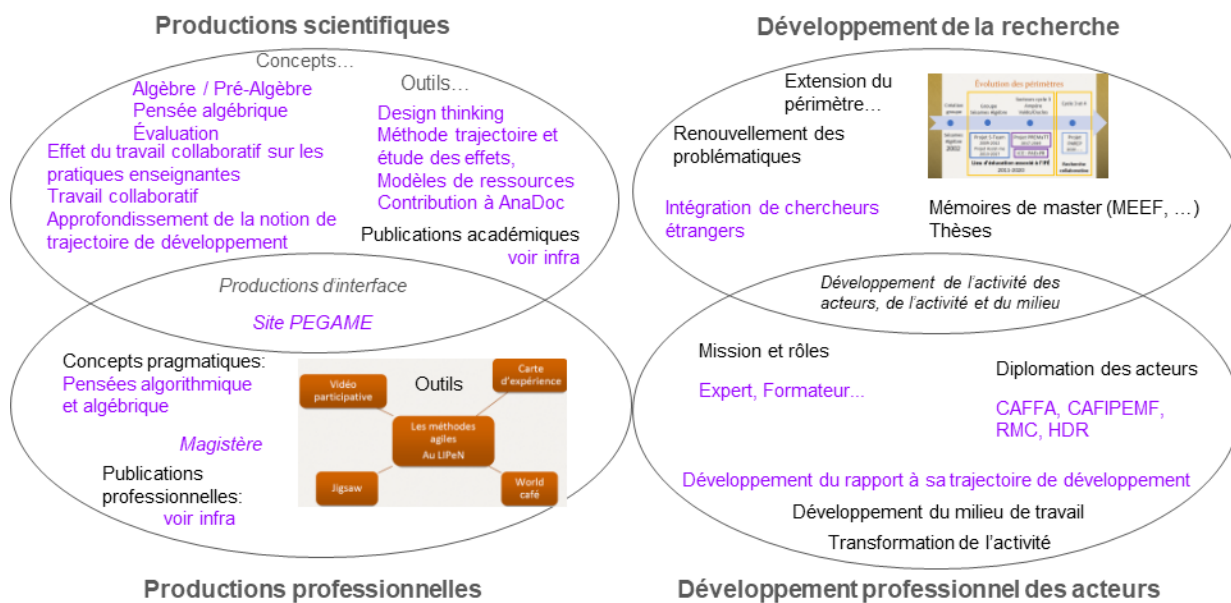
Productions scientifiques

Concepts…

Algèbre / Pré-Algèbre
Pensée algébrique
Évaluation
Effet du travail collaboratif sur les pratiques enseignantes
Travail collaboratif
Approfondissement de la notion de trajectoire de développement

Outils…

Design thinking
Méthode trajectoire et étude des effets,
Modèles de ressources
Contribution à AnaDoc

Publications académiques
voir infra

Productions d'interface

Site PEGAME

Concepts pragmatiques:
Pensées algorithmique et algébrique

Magistère

Publications professionnelles:
voir infra

Outils

Vidéo participative
Carte d'expérience
Les méthodes agiles
Au LIPeN
Jigsaw
World café

Productions professionnelles

Développement de la recherche

Extension du périmètre…

Renouvellement des problématiques

Évolution des périmètres

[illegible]

Intégration de chercheurs étrangers

Mémoires de master (MEEF, …)
Thèses

Développement de l'activité des acteurs, de l'activité et du milieu

Mission et rôles

Expert, Formateur...

Diplomation des acteurs

CAFFA, CAFIPEMF, RMC, HDR

Développement du rapport à sa trajectoire de développement

Développement du milieu de travail

Transformation de l'activité

Développement professionnel des acteurs